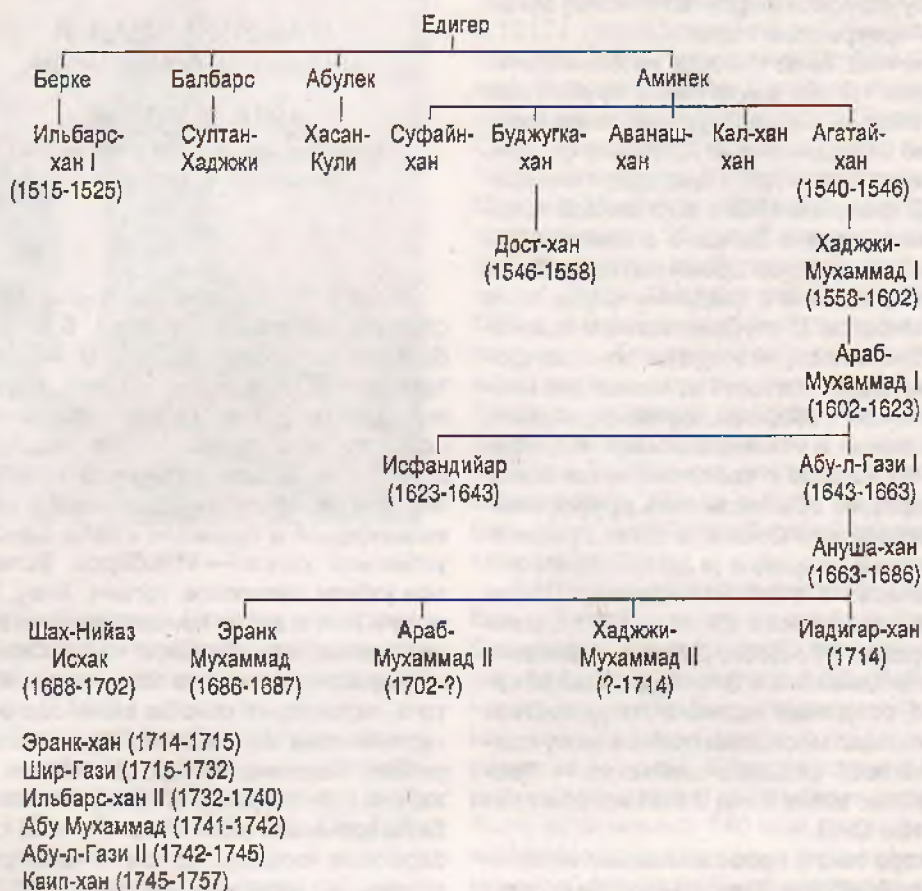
Едигер

Берке

Ильбарс-хан I (1515-1525)

Балбарс

Султан-Хаджжи

Абулек

Хасан-Кули

Аминек

Суфайн-хан

Буджугка-хан

Дост-хан (1546-1558)

Аванаш-хан

Кал-хан хан

Агатай-хан (1540-1546)

Хаджжи-Мухаммад I (1558-1602)

Араб-Мухаммад I (1602-1623)

Исфандийар (1623-1643)

Абу-л-Гази I (1643-1663)

Ануша-хан (1663-1686)

Шах-Нийаз Исхак (1688-1702)

Эранк Мухаммад (1686-1687)

Араб-Мухаммад II (1702-?)

Хаджжи-Мухаммад II (?-1714)

Иадигар-хан (1714)

Эранк-хан (1714-1715)
Шир-Гази (1715-1732)
Ильбарс-хан II (1732-1740)
Абу Мухаммад (1741-1742)
Абу-л-Гази II (1742-1745)
Каип-хан (1745-1757)